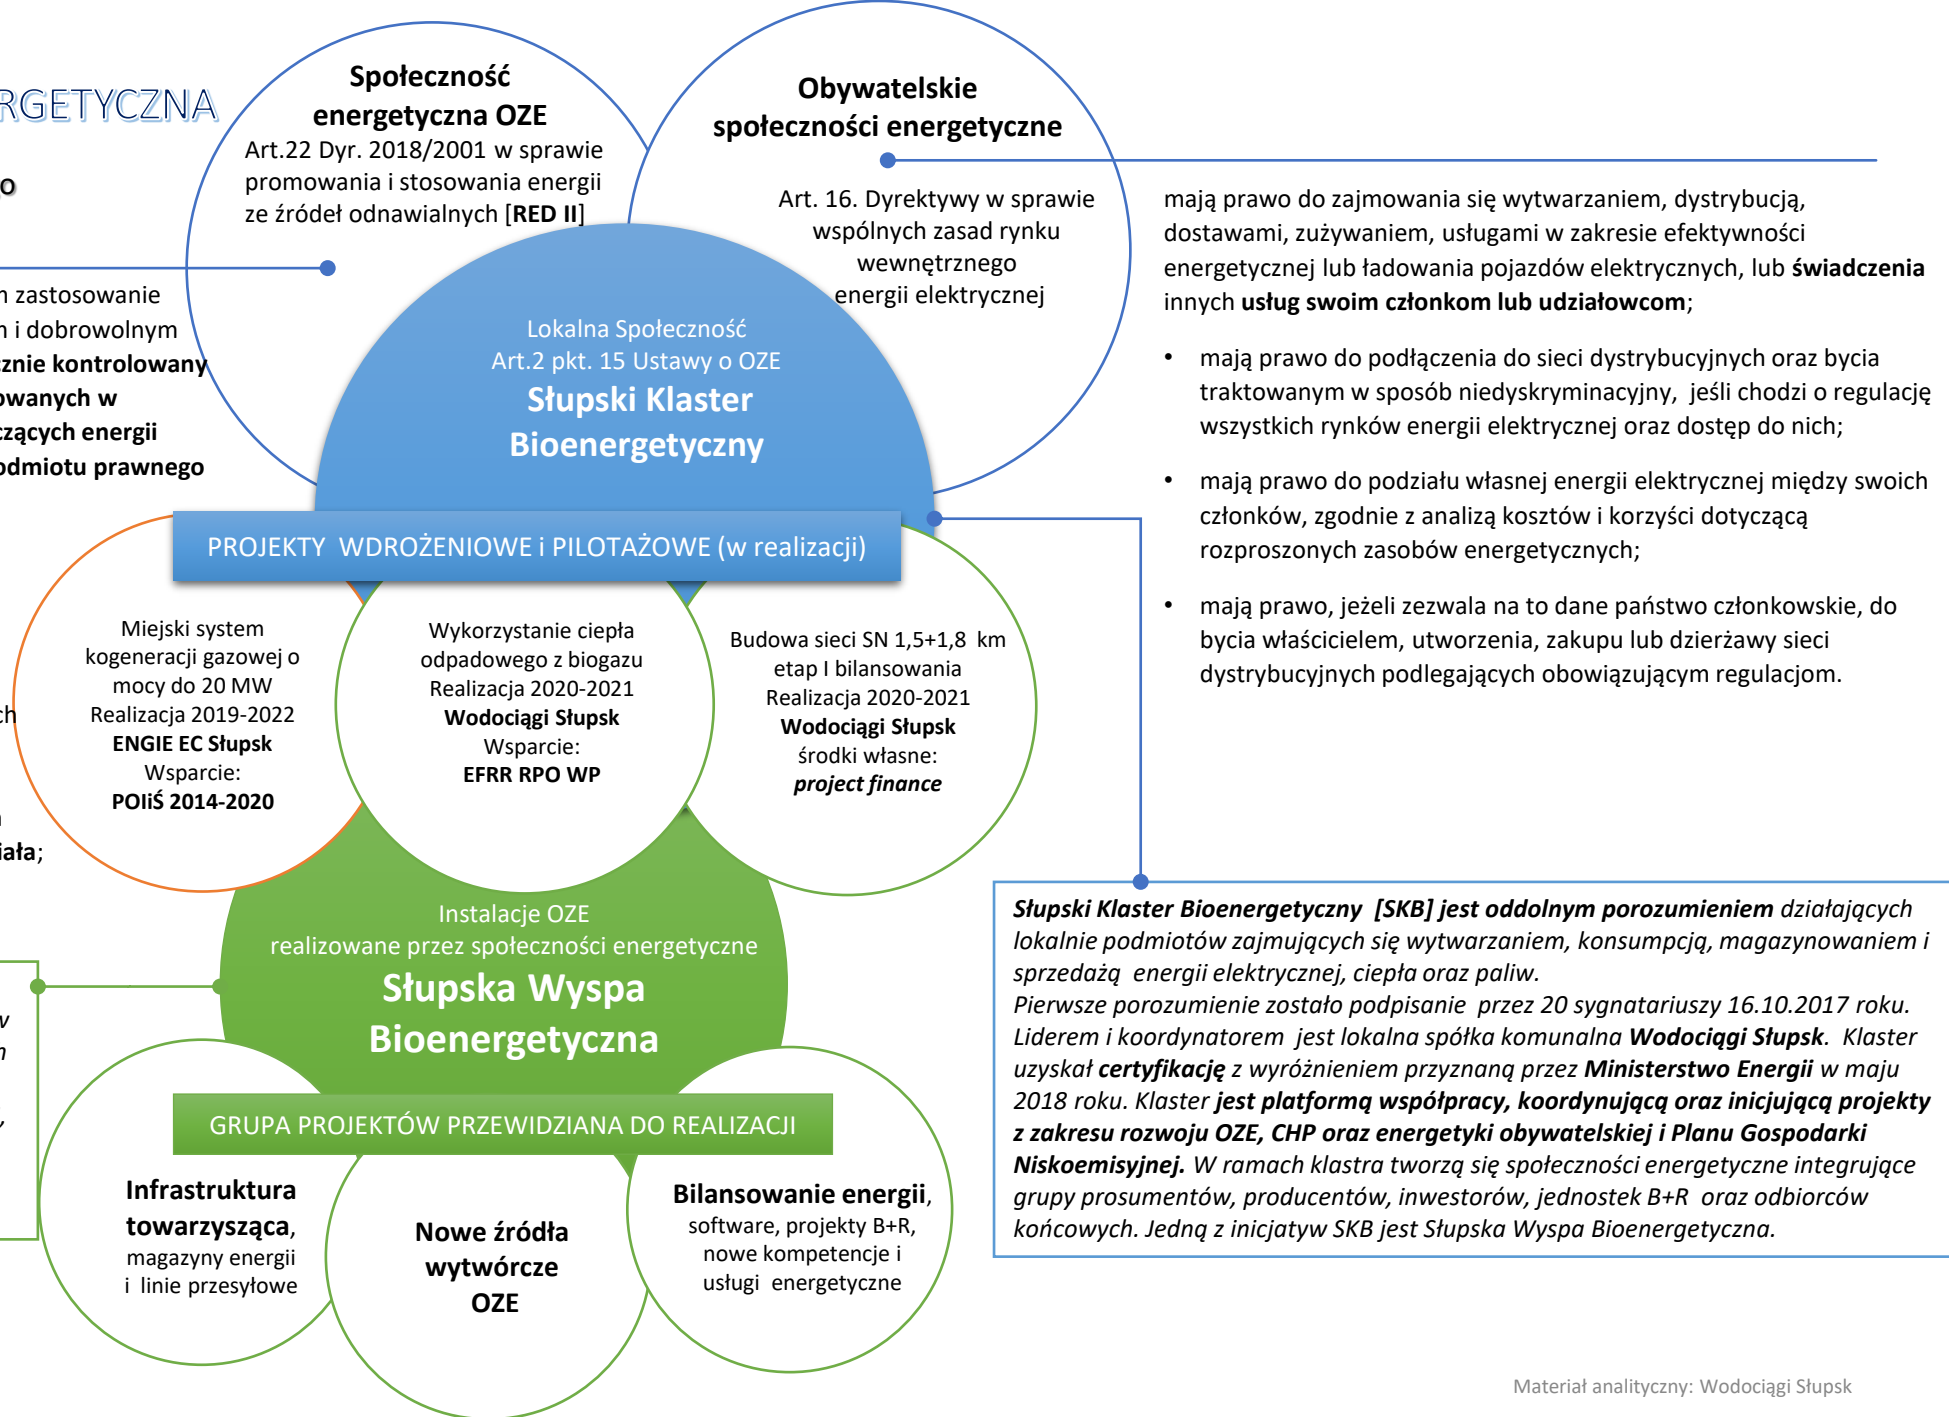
RGETYCZNA

o

n zastosowanie
n i dobrowolnym
znie kontrolowany
owanych w
zących energii
odmiotu prawnego

Społeczność energetyczna OZE
Art.22 Dyr. 2018/2001 w sprawie promowania i stosowania energii ze źródeł odnawialnych [RED II]

Obywatelskie społeczności energetyczne

Art. 16. Dyrektywy w sprawie wspólnych zasad rynku wewnętrznego energii elektrycznej

mają prawo do zajmowania się wytwarzaniem, dystrybucją, dostawami, zużywaniem, usługami w zakresie efektywności energetycznej lub ładowania pojazdów elektrycznych, lub **świadczenia** innych **usług swoim członkom lub udziałowcom**;

- mają prawo do podłączenia do sieci dystrybucyjnych oraz bycia traktowanym w sposób niedyskryminacyjny, jeśli chodzi o regulację wszystkich rynków energii elektrycznej oraz dostęp do nich;
- mają prawo do podziału własnej energii elektrycznej między swoich członków, zgodnie z analizą kosztów i korzyści dotyczącą rozproszonych zasobów energetycznych;
- mają prawo, jeżeli zezwala na to dane państwo członkowskie, do bycia właścicielem, utworzenia, zakupu lub dzierżawy sieci dystrybucyjnych podlegających obowiązującym regulacjom.

Lokalna Społeczność
Art.2 pkt. 15 Ustawy o OZE
Słupski Klaster Bioenergetyczny

PROJEKTY WDROŻENIOWE i PILOTAŻOWE (w realizacji)

Miejski system kogeneracji gazowej o mocy do 20 MW
Realizacja 2019-2022
ENGIE EC Słupsk
Wsparcie:
POIiŚ 2014-2020

Wykorzystanie ciepła odpadowego z biogazu
Realizacja 2020-2021
Wodociągi Słupsk
Wsparcie:
EFRR RPO WP

Budowa sieci SN 1,5+1,8 km
etap I bilansowania
Realizacja 2020-2021
Wodociągi Słupsk
środki własne:
*project finance*

ch

ała;

Instalacje OZE
realizowane przez społeczności energetyczne
Słupska Wyspa Bioenergetyczna

GRUPA PROJEKTÓW PRZEWIDZIANA DO REALIZACJI

Infrastruktura towarzysząca, magazyny energii i linie przesyłowe

Nowe źródła wytwórcze OZE

Bilansowanie energii, software, projekty B+R, nowe kompetencje i usługi energetyczne

***Słupski Klaster Bioenergetyczny [SKB] jest oddolnym porozumieniem*** *działających lokalnie podmiotów zajmujących się wytwarzaniem, konsumpcją, magazynowaniem i sprzedażą energii elektrycznej, ciepła oraz paliw.*
*Pierwsze porozumienie zostało podpisanie przez 20 sygnatariuszy 16.10.2017 roku. Liderem i koordynatorem jest lokalna spółka komunalna* ***Wodociągi Słupsk****. Klaster uzyskał* ***certyfikację*** *z wyróżnieniem przyznaną przez* ***Ministerstwo Energii*** *w maju 2018 roku. Klaster* ***jest platformą współpracy, koordynującą oraz inicjującą projekty z zakresu rozwoju OZE, CHP oraz energetyki obywatelskiej i Planu Gospodarki Niskoemisyjnej.*** *W ramach klastra tworzą się społeczności energetyczne integrujące grupy prosumentów, producentów, inwestorów, jednostek B+R oraz odbiorców końcowych. Jedną z inicjatyw SKB jest Słupska Wyspa Bioenergetyczna.*

Materiał analityczny: Wodociągi Słupsk